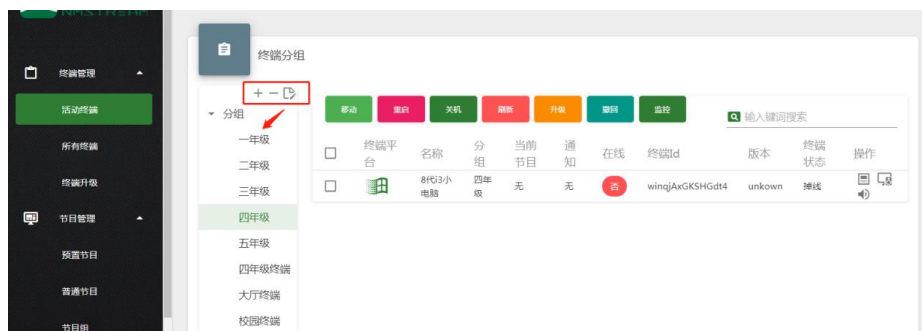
NMSTREAM

终端管理

活动终端

所有终端

终端升级

节目管理

预置节目

普通节目

节目组

终端分组

+ −

▾ 分组

一年级

二年级

三年级

四年级

五年级

四年级终端

大厅终端

校园终端

移动 重启 关机 刷新 升级 撤回 监控

输入关键词搜索

| | 终端平台 | 名称 | 分组 | 当前节目 | 通知 | 在线 | 终端Id | 版本 | 终端状态 | 操作 |
|---|---|---|---|---|---|---|---|---|---|---|
| ☐ | | 8代i3小电脑 | 四年级 | 无 | 无 | 否 | winqjAxGKSHGdt4 | unkown | 掉线 | |